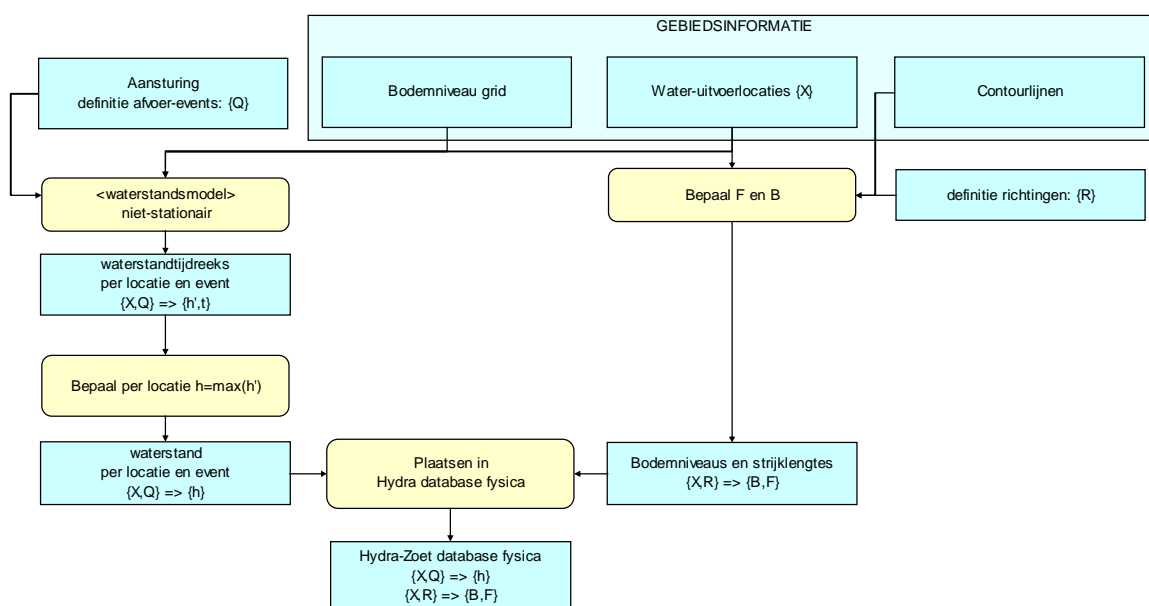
GEBIEDSINFORMATIE

Aansturing
definitie afvoer-events: {Q}

Bodemniveau grid

Water-uitvoerlocaties {X}

Contourlijnen

<waterstandsmodel>
niet-stationair

Bepaal F en B

definitie richtingen: {R}

waterstandtijdreeks
per locatie en event
{X,Q} => {h',t}

Bepaal per locatie h=max(h')

waterstand
per locatie en event
{X,Q} => {h}

Plaatsen in
Hydra database fysica

Bodemniveaus en strijklengtes
{X,R} => {B,F}

Hydra-Zoet database fysica
{X,Q} => {h}
{X,R} => {B,F}